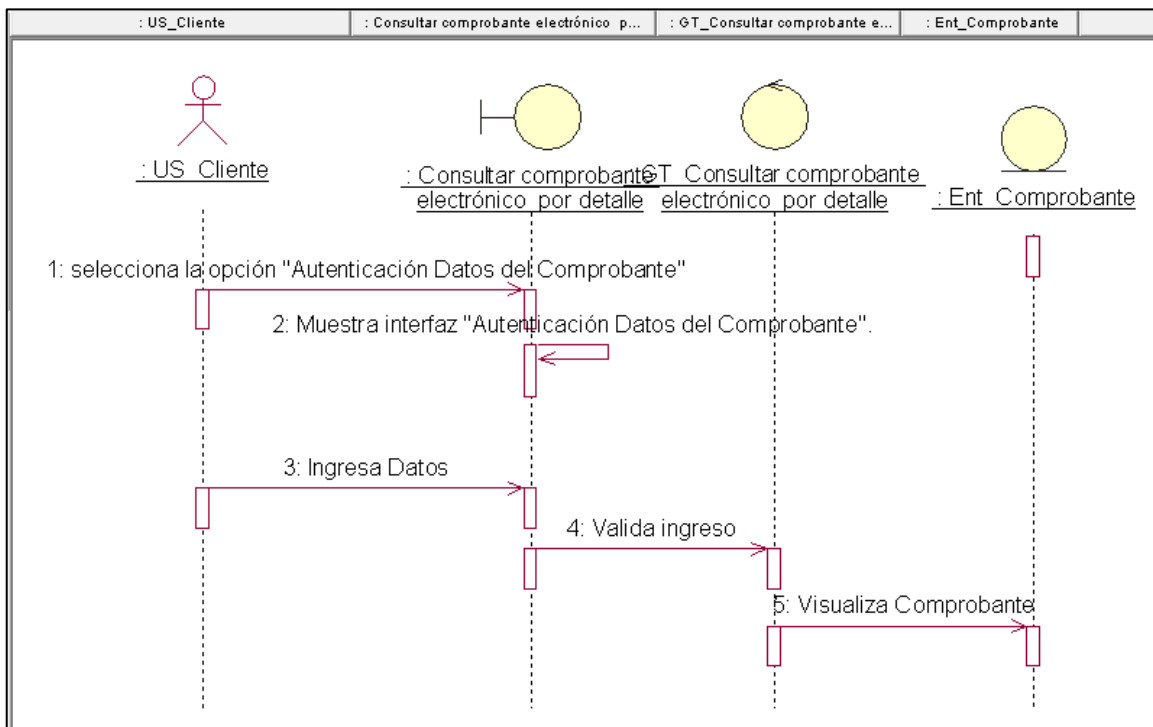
: US_Cliente | : Consultar comprobante electrónico p... | : GT_Consultar comprobante e... | : Ent_Comprobante

: US_Cliente

: Consultar comprobante electrónico_por detalle

GT_Consultar comprobante electrónico_por detalle

: Ent_Comprobante

1: selecciona la opción "Autenticación Datos del Comprobante"

2: Muestra interfaz "Autenticación Datos del Comprobante".

3: Ingresa Datos

4: Valida ingreso

5: Visualiza Comprobante